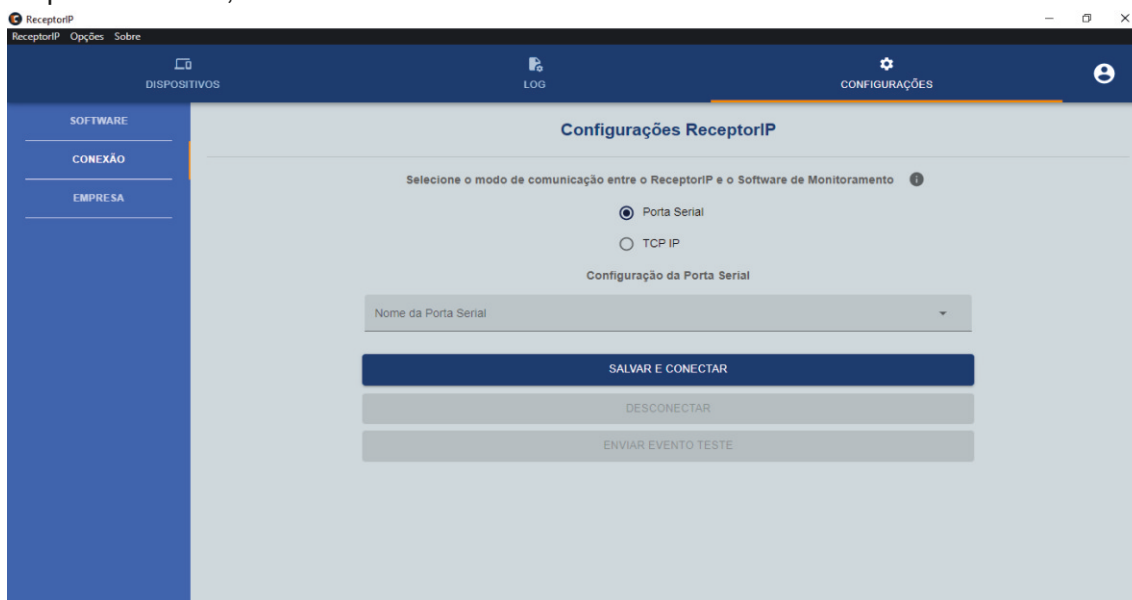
ReceptorIP

ReceptorIP Opções Sobre

DISPOSITIVOS

LOG

CONFIGURAÇÕES

SOFTWARE

CONEXÃO

EMPRESA

Configurações ReceptorIP

Selecione o modo de comunicação entre o ReceptorIP e o Software de Monitoramento

Porta Serial

TCP IP

Configuração da Porta Serial

Nome da Porta Serial

SALVAR E CONECTAR

DESCONECTAR

ENVIAR EVENTO TESTE